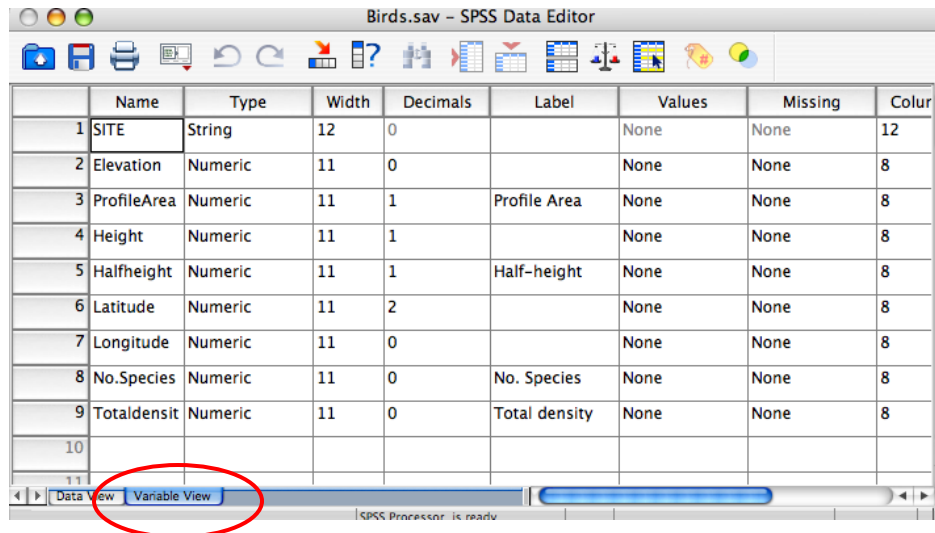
Birds.sav - SPSS Data Editor

| | Name | Type | Width | Decimals | Label | Values | Missing | Colur |
|---|---|---|---|---|---|---|---|---|
| 1 | SITE | String | 12 | 0 | | None | None | 12 |
| 2 | Elevation | Numeric | 11 | 0 | | None | None | 8 |
| 3 | ProfileArea | Numeric | 11 | 1 | Profile Area | None | None | 8 |
| 4 | Height | Numeric | 11 | 1 | | None | None | 8 |
| 5 | Halfheight | Numeric | 11 | 1 | Half-height | None | None | 8 |
| 6 | Latitude | Numeric | 11 | 2 | | None | None | 8 |
| 7 | Longitude | Numeric | 11 | 0 | | None | None | 8 |
| 8 | No.Species | Numeric | 11 | 0 | No. Species | None | None | 8 |
| 9 | Totaldensit | Numeric | 11 | 0 | Total density | None | None | 8 |
| 10 | | | | | | | | |
| 11 | | | | | | | | |

Data View | Variable View

SPSS Processor is ready